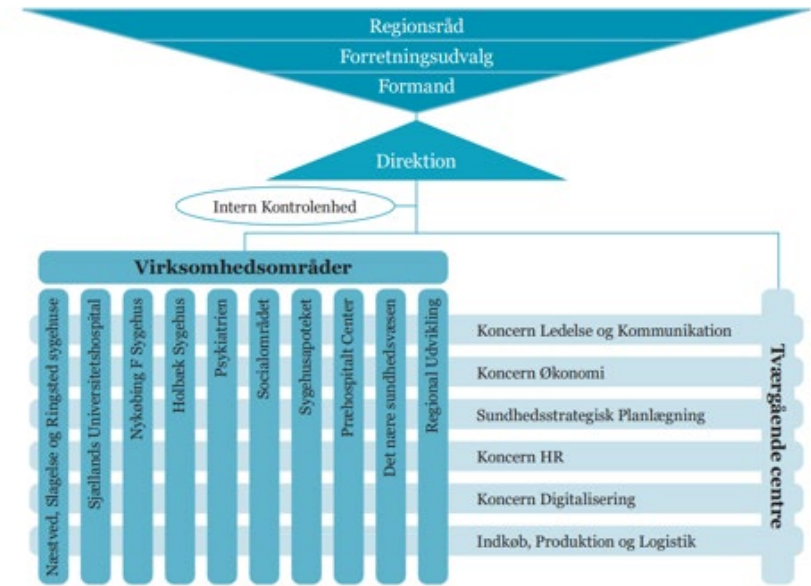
Regionsråd
Forretningsudvalg
Formand
Direktion
Intern Kontrolenhed
Virksomhedsområder
Næstved, Slagelse og Ringsted sygehuse
Sjællands Universitetshospital
Nykøbing F Sygehus
Holbæk Sygehus
Psykiatrien
Socialområdet
Sygehusapoteket
Præhospitalt Center
Det nære sundhedsvæsen
Regional Udvikling
Koncern Ledelse og Kommunikation
Koncern Økonomi
Sundhedsstrategisk Planlægning
Koncern HR
Koncern Digitalisering
Indkøb, Produktion og Logistik
Tværgående centre